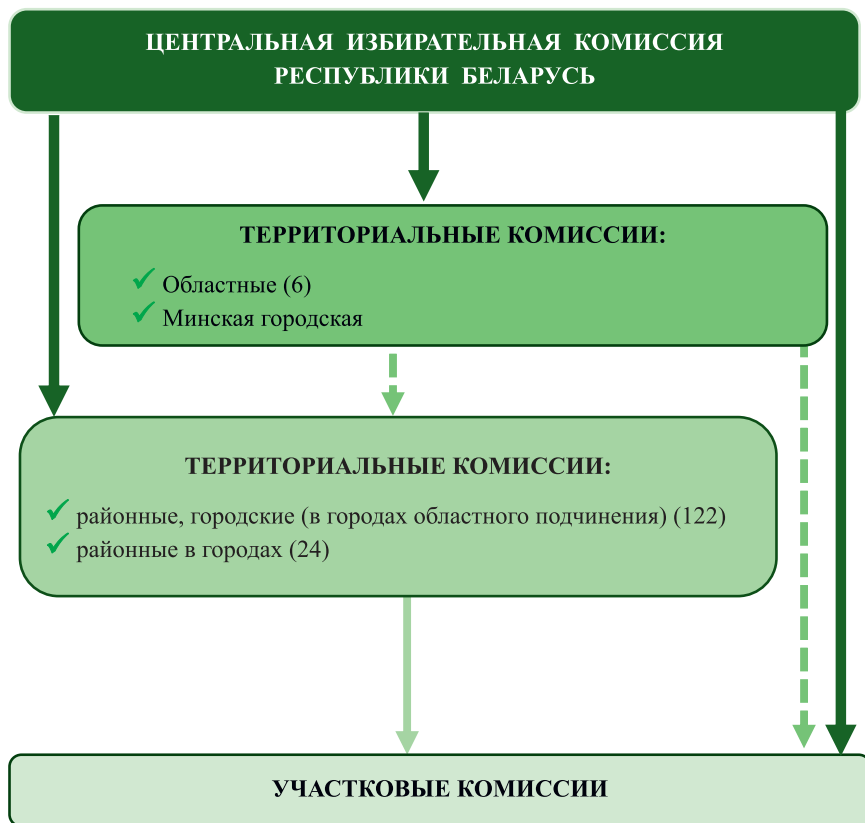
ЦЕНТРАЛЬНАЯ ИЗБИРАТЕЛЬНАЯ КОМИССИЯ РЕСПУБЛИКИ БЕЛАРУСЬ

ТЕРРИТОРИАЛЬНЫЕ КОМИССИИ:

✓ Областные (6)
✓ Минская городская

ТЕРРИТОРИАЛЬНЫЕ КОМИССИИ:

✓ районные, городские (в городах областного подчинения) (122)
✓ районные в городах (24)

УЧАСТКОВЫЕ КОМИССИИ